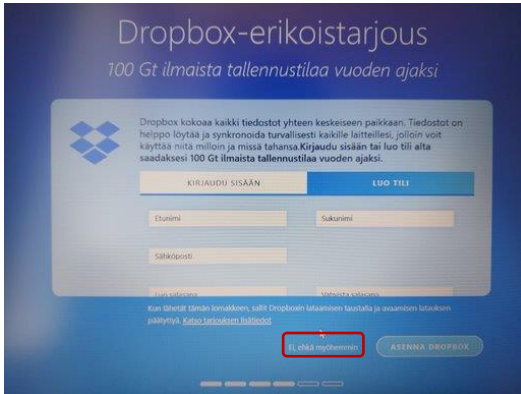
Dropbox-erikoistarjous

100 Gt ilmaista tallennustilaa vuoden ajaksi

Dropbox kokoaa kaikki tiedostot yhteen keskeiseen paikkaan. Tiedostot on helppo löytää ja synkronoida turvallisesti kaikille laitteillesi, jolloin voit käyttää niitä milloin ja missä tahansa. **Kirjaudu sisään tai luo tili alta saadaksesi 100 Gt ilmaista tallennustilaa vuoden ajaksi.**

KIRJAUDU SISÄÄN

LUO TILI

Etunimi

Sukunimi

Sähköposti

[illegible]

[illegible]

Kun lähetät tämän lomakkeen, sallit Dropboxin lataamisen taustalla ja avaamisen latauksen päätyttyä. Katso tarjouksen lisätiedot

Ei, ehkä myöhemmin

ASENNA DROPBOX